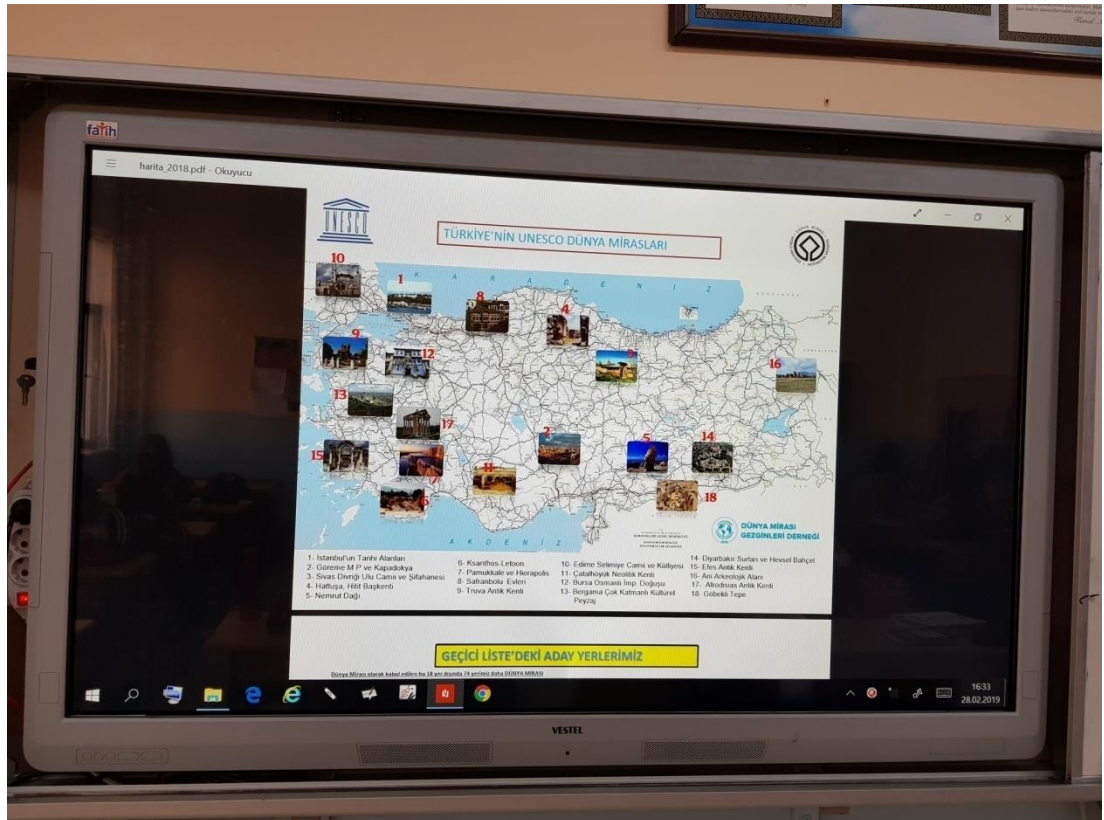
fatih

harita_2018.pdf - Okuyucu

UNESCO

TÜRKİYE'NİN UNESCO DÜNYA MİRASLARI

K A R A D E N İ Z

A K D E N İ Z

10 1 8 4 9 12 16 13 17 3 5 14 15 11 7 6 18

DÜNYA MİRASI GEZGİNLERİ DERNEĞİ

1- İstanbul'un Tarihi Alanları
2- Göreme M P ve Kapadokya
3- Sivas Divriği Ulu Camii ve Şifahanesi
4- Hattuşa, Hitit Başkenti
5- Nemrut Dağı

6- Ksanthos-Letoon
7- Pamukkale ve Hierapolis
8- Safranbolu Evleri
9- Truva Antik Kenti

10- Edirne Selimiye Camii ve Külliyesi
11- Çatalhöyük Neolitik Kenti
12- Bursa Osmanlı İmp. Doğuşu
13- Bergama Çok Katmanlı Kültürel Peyzaj

14- Diyarbakır Surları ve Hevsel Bahçel
15- Efes Antik Kenti
16- Ani Arkeolojik Alanı
17- Afrodisias Antik Kenti
18- Göbekli Tepe

GEÇİCİ LİSTE'DEKİ ADAY YERLERİMİZ

Dünya Mirası olarak kabul edilen bu 18 yer dışında 74 yerimiz daha DÜNYA MİRASI

16:33
28.02.2019

VESTEL